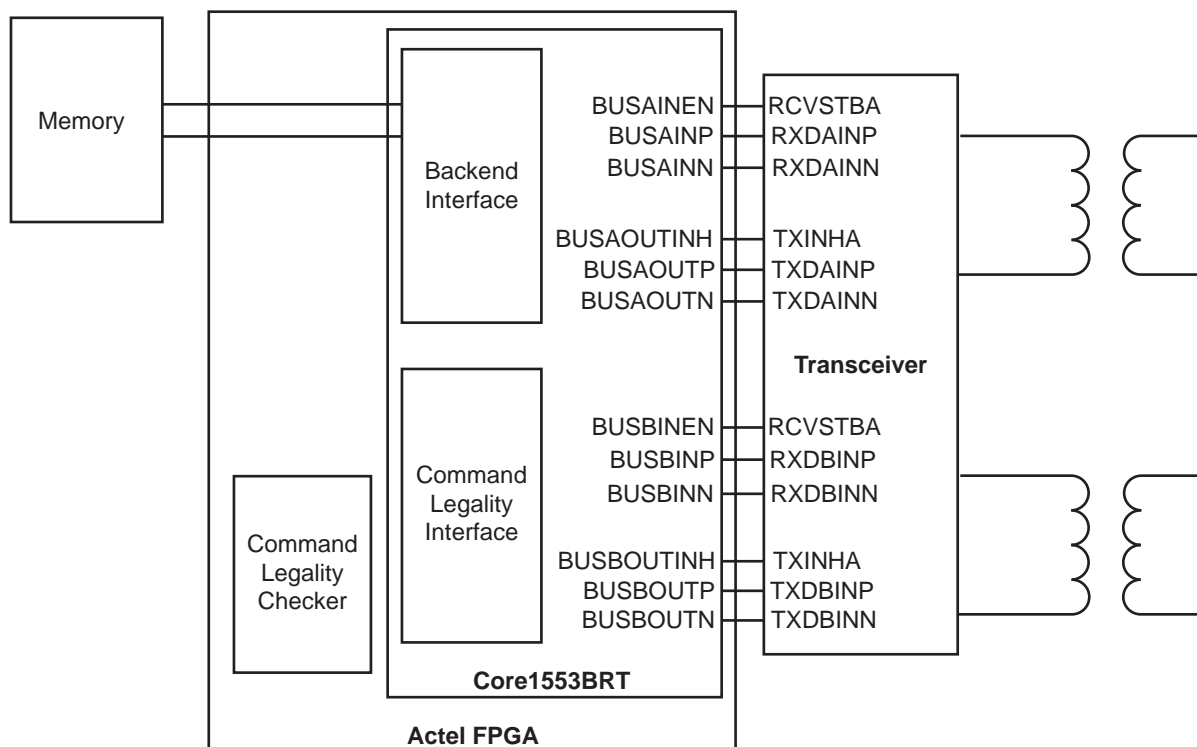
Memory

Backend Interface

BUSAINEN
BUSAINP
BUSAINN

BUSAOUTINH
BUSAOUTP
BUSAOUTN

RCVSTBA
RXDAINP
RXDAINN

TXINHA
TXDAINP
TXDAINN

Transceiver

Command Legality Interface

BUSBINEN
BUSBINP
BUSBINN

BUSBOUTINH
BUSBOUTP
BUSBOUTN

RCVSTBA
RXDBINP
RXDBINN

TXINHA
TXDBINP
TXDBINN

Command Legality Checker

Core1553BRT

Actel FPGA